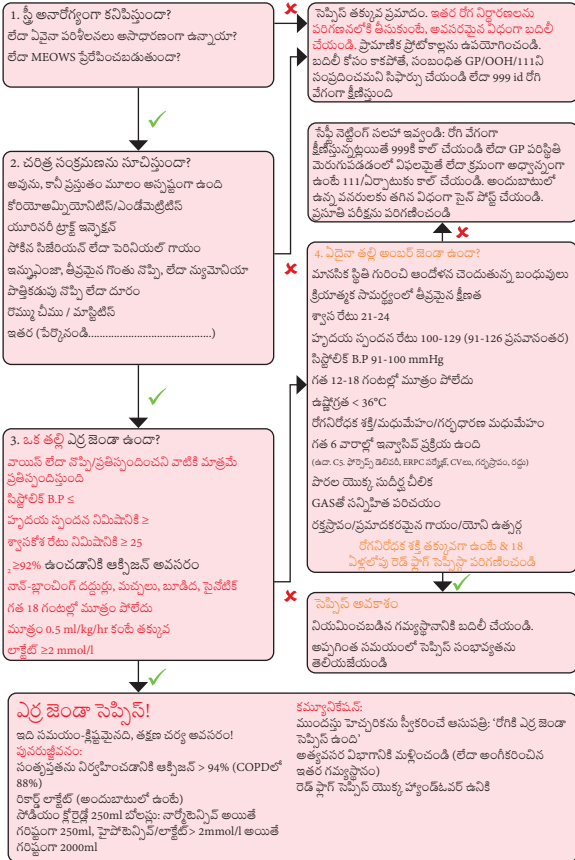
1. స్త్రీ అనారోగ్యంగా కనిపిస్తుందా?
లేదా ఏవైనా పరిశీలనలు అసాధారణంగా ఉన్నాయా?
లేదా MEOWS ప్రేరేపించబడుతుందా?

సెప్సిస్ తక్కువ ప్రమాదం. ఇతర రోగ నిర్ధారణలను పరిగణనలోకి తీసుకుంటే, అవసరమైన విధంగా బదిలీ చేయండి. ప్రామాణిక ప్రోటోకాల్లను ఉపయోగించండి. బదిలీ కోసం కాకపోతే, సంబంధిత GP/OOH/111ని సంప్రదించమని సిఫార్సు చేయండి లేదా 999 id రోగి వేగంగా క్షీణిస్తుంది

2. చరిత్ర సంక్రమణను సూచిస్తుందా?
అవును, కానీ ప్రస్తుతం మూలం అస్పష్టంగా ఉంది
కోరియోఅమ్నియోనిటిస్/ఎండోమెట్రిటిస్
యూరినరీ ట్రాక్ట్ ఇన్ఫెక్షన్
సోకిన సిజేరియన్ లేదా పెరినియల్ గాయం
ఇన్ఫ్లుఎంజా, తీవ్రమైన గొంతు నొప్పి, లేదా న్యుమోనియా
పొత్తికడుపు నొప్పి లేదా దూరం
రొమ్ము చీము / మాస్టిటిస్
ఇతర (పేర్కొనండి......................................)

సెప్సిస్ నెట్టింగ్ సలహా ఇవ్వండి: రోగి వేగంగా క్షీణిస్తున్నట్లయితే 999కి కాల్ చేయండి లేదా GP పరిస్థితి మెరుగుపడకుంటే లేదా క్రమంగా అధ్వాన్నంగా ఉంటే 111/ఏర్పాటుకు కాల్ చేయండి. అందుబాటులో ఉన్న వనరులకు తగిన విధంగా సైన్ పోస్ట్ చేయండి. ప్రసూతి పరీక్షను పరిగణించండి

4. ఏదైనా తల్లి అంబర్ జెండా ఉందా?
మానసిక స్థితి గురించి ఆందోళన చెందుతున్న బంధువులు
క్రియాత్మక సామర్థ్యంలో తీవ్రమైన క్షీణత
శ్వాస రేటు 21-24
హృదయ స్పందన రేటు 100-129 (91-126 ప్రసవానంతర)
సిస్టోలిక్ B.P 91-100 mmHg
గత 12-18 గంటల్లో మూత్రం పోలేదు
ఉష్ణోగ్రత < 36°C
రోగనిరోధక శక్తి/మధుమేహం/గర్భధారణ మధుమేహం
గత 6 వారాల్లో ఇన్వాసివ్ ప్రక్రియ ఉంది
(ఉదా: CS, ఫోర్సెప్స్ డెలివరీ, ERPC సర్క్లేజ్, CVలు, గర్భస్రావం, రద్దు)
పొరల యొక్క సుదీర్ఘ చీలిక
GASతో సన్నిహిత పరిచయం
రక్తస్రావం/ప్రమాదకరమైన గాయం/యోని ఉత్సర్గ
రోగనిరోధక శక్తి తక్కువగా ఉంటే & 18 ఏళ్లలోపు రెడ్ ఫ్లాగ్ సెప్సిస్‌ని పరిగణించండి

3. ఒక తల్లి ఎర్ర జెండా ఉందా?
వాయిస్ లేదా నొప్పి/ప్రతిస్పందించని వాటికి మాత్రమే ప్రతిస్పందిస్తుంది
సిస్టోలిక్ B.P ≤
హృదయ స్పందన నిమిషానికి ≥
శ్వాసకోశ రేటు నిమిషానికి ≥ 25
≥92% ఉంచడానికి ఆక్సిజన్ అవసరం
నాన్-బ్లాంచింగ్ దద్దుర్లు, మచ్చలు, బూడిద, సైనోటిక్
గత 18 గంటల్లో మూత్రం పోలేదు
మూత్రం 0.5 ml/kg/hr కంటే తక్కువ
లాక్టేట్ ≥2 mmol/l

సెప్సిస్ అవకాశం
నియమించబడిన గమ్యస్థానానికి బదిలీ చేయండి.
అప్పగింత సమయంలో సెప్సిస్ సంభావ్యతను తెలియజేయండి

ఎర్ర జెండా సెప్సిస్!
ఇది సమయం-క్లిష్టమైనది, తక్షణ చర్య అవసరం!
పునరుజ్జీవనం:
సంతృప్తతను నిర్వహించడానికి ఆక్సిజన్ > 94% (COPDలో 88%)
రికార్డ్ లాక్టేట్ (అందుబాటులో ఉంటే)
సోడియం క్లోరైడ్ 250ml బోలస్లు: నార్మోటెన్సివ్ అయితే గరిష్టంగా 250ml, హైపోటెన్సివ్/లాక్టేట్> 2mmol/l అయితే గరిష్టంగా 2000ml

కమ్యూనికేషన్:
ముందస్తు హెచ్చరికను స్వీకరించే ఆసుపత్రి: 'రోగికి ఎర్ర జెండా సెప్సిస్ ఉంది'
అత్యవసర విభాగానికి మళ్లించండి (లేదా అంగీకరించిన ఇతర గమ్యస్థానం)
రెడ్ ఫ్లాగ్ సెప్సిస్ యొక్క హ్యాండ్ఓవర్ ఉనికి